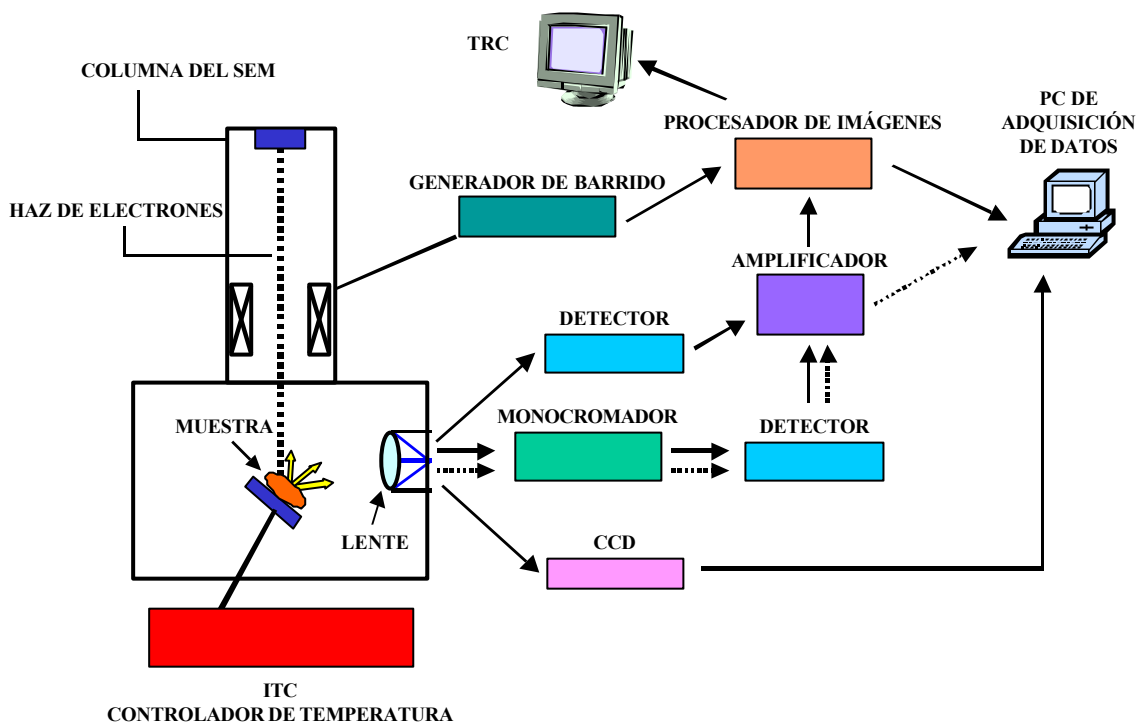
TRC

COLUMNA DEL SEM

PROCESADOR DE IMÁGENES

PC DE ADQUISICIÓN DE DATOS

GENERADOR DE BARRIDO

HAZ DE ELECTRONES

AMPLIFICADOR

DETECTOR

MONOCROMADOR

DETECTOR

MUESTRA

LENTE

CCD

ITC
CONTROLADOR DE TEMPERATURA